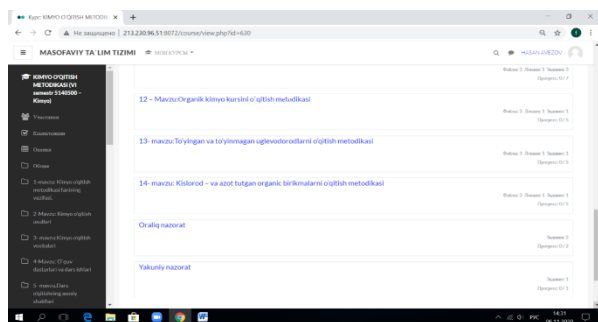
Курс: KIMYO O'QITISH METODI ×
Не защищено | 213.230.96.51:8072/course/view.php?id=630

MASOFAVIY TA'LIM TIZIMI   МОИ КУРСЫ

HASAN AYEZOV

KIMYO O'QITISH METODIKASI (VI semestr 5140500 - Kimyo)

Участники

Компетенции

Оценки

Общее

1-mavzu: Kimyo o'qitish metodikasi fanining vazifasi.

2-Mavzu: Kimyo o'qitish usullari

3-mavzu: Kimyo o'qitish vositalari

4-Mavzu: O'quv dasturlari va darsliklari

5-mavzu: Dars o'qitishning asosiy shakllari

Файлы: 3 Лекция: 1 Задание: 1
Прогресс: 0 / 7

12 – Mavzu:Organik kimyo kursini o'qitish metodikasi

Файлы: 3 Лекция: 1 Задание: 1
Прогресс: 0 / 5

13- mavzu:To'yingan va to'yinmagan uglevodorodlarni o'qitish metodikasi

Файлы: 3 Лекция: 1 Задание: 1
Прогресс: 0 / 5

14- mavzu: Kislorod – va azot tutgan organic birikmalarni o'qitish metodikasi

Файлы: 3 Лекция: 1 Задание: 1
Прогресс: 0 / 5

Oraliq nazorat

Задание: 2
Прогресс: 0 / 2

Yakuniy nazorat

Задание: 1
Прогресс: 0 / 1

РУС 14:31
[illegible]